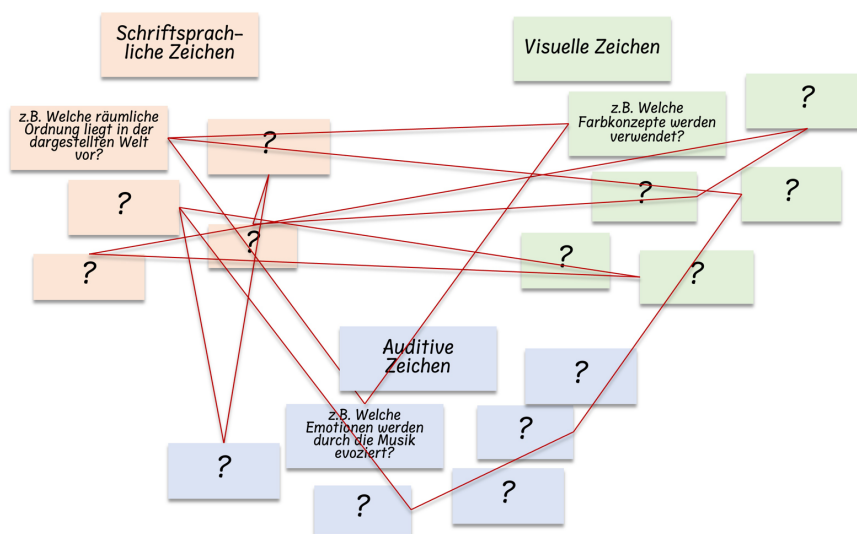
Schriftsprachliche Zeichen

Visuelle Zeichen

z.B. Welche räumliche Ordnung liegt in der dargestellten Welt vor?

?

z.B. Welche Farbkonzepte werden verwendet?

?

?

?

?

?

?

?

?

Auditive Zeichen

?

z.B. Welche Emotionen werden durch die Musik evoziert?

?

?

?

?